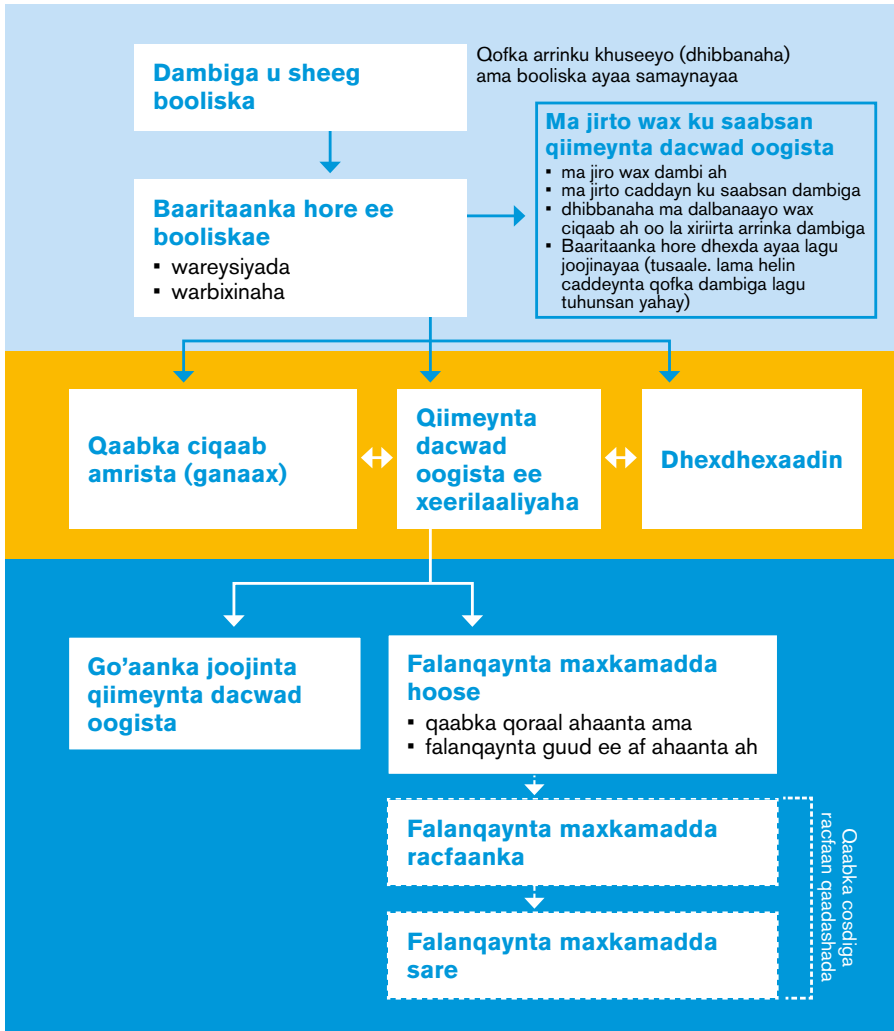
Dambiga u sheeg booliska

Qofka arrinku khuseeyo (dhibbanaha) ama booliska ayaa samaynayaa

Baaritaanka hore ee booliskae
▪ wareysiyada
▪ warbixinaha

Ma jirto wax ku saabsan qiimeynta dacwad oogista
▪ ma jiro wax dambi ah
▪ ma jirto caddayn ku saabsan dambiga
▪ dhibbanaha ma dalbanaayo wax ciqaab ah oo la xiriirta arrinka dambiga
▪ Baaritaanka hore dhexda ayaa lagu joojinayaa (tusaale. lama helin caddeynta qofka dambiga lagu tuhunsan yahay)

Qaabka ciqaab amrista (ganaax)

Qiimeynta dacwad oogista ee xeerilaaliyaha

Dhexdhexaadin

Go'aanka joojinta qiimeynta dacwad oogista

Falanqaynta maxkamadda hoose
▪ qaabka qoraal ahaanta ama
▪ falanqaynta guud ee af ahaanta ah

Falanqaynta maxkamadda racfaanka

Falanqaynta maxkamadda sare

Qaabka cosdiga racfaan qaadashada